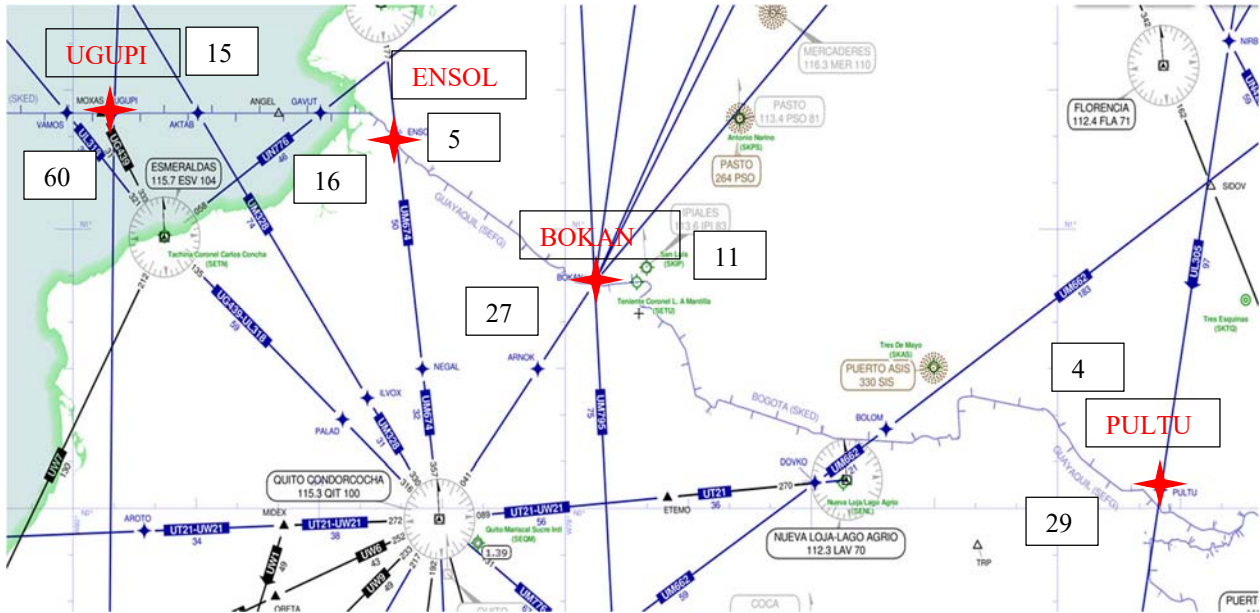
UGUPI
15
ENSOL
5
60
16
BOKAN
11
27
4
PULTU
29
(SKED)
VAMOS
MOXAS
UGUPI
AKTAB
ANGEL
GAVUT
ENSOL
UL311
UG439
UN776
ESMERALDAS
115.7 ESV 104
UG426
UM674
Tachina Coronel Carlos Concha (SETN)
UG438-UL318
MERCADERES
116.3 MER 110
PASTO
113.4 PSO 81
Antonio Nariño (SKPS)
PASTO
264 PSO
IPIALES
113.6 IPI 83
San Luis (SKIP)
Teniente Coronel L. A Mantilla (SETU)
GUAYAQUIL (SEFG)
BOKAN
ARNOK
NEGAL
ILVOX
PALAD
UM795
UM426
UM674
FLORENCIA
112.4 FLA 71
NIRB
SIDOV
UL305
UM662
Tres Esquinas (SKTQ)
Tres De Mayo (SKAS)
PUERTO ASIS
330 SIS
BOGOTA (SKED)
BOLOM
DOVKO
UM662
Nueva Loja Lago Agrio (SENL)
GUAYAQUIL (SEFG)
PULTU
QUITO CONDORCOCHA
115.3 QIT 100
UW7
AROTO
UT21-UW21
MIDEX
UT21-UW21
UW6
UW9
UW1
ORETA
Quito Mariscal Sucre Intl (SEQM)
1.39
UT21-UW21
ETEMO
UT21
NUEVA LOJA-LAGO AGRIO
112.3 LAV 70
TRP
UM662
COCA
PUERT